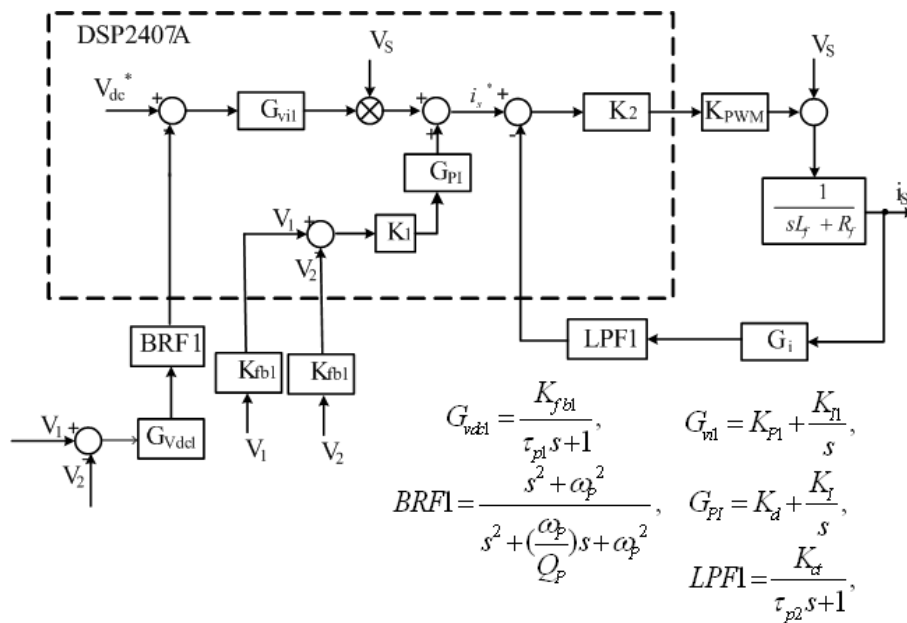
DSP2407A

$V_{dc}^*$ + $G_{vi1}$ $V_S$ + $i_s^*$ + - $K_2$ $K_{PWM}$ $V_S$

+ $G_{PI}$

$V_1$ + $K_1$ $\frac{1}{sL_f + R_f}$ $i_S$

$V_2$

BRF1 $K_{fb1}$ $K_{fb1}$ LPF1 $G_i$

$V_1$ + $G_{Vdcl}$ $V_1$ $V_2$

$V_2$

$G_{vdc1} = \frac{K_{fb1}}{\tau_{p1}s+1}$, $G_{vi1} = K_{P1} + \frac{K_{I1}}{s}$,

$BRF1 = \frac{s^2 + \omega_p^2}{s^2 + (\frac{\omega_p}{Q_P})s + \omega_p^2}$, $G_{PI} = K_d + \frac{K_I}{s}$,

$LPF1 = \frac{K_{ct}}{\tau_{p2}s+1}$,